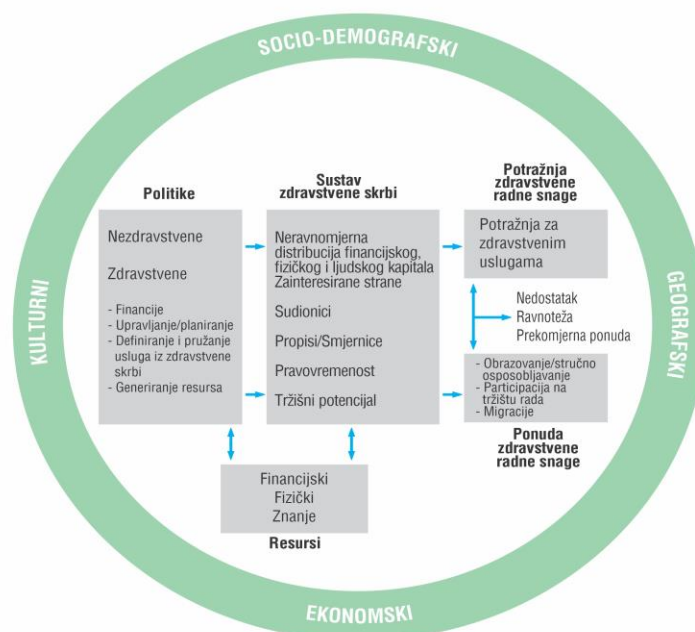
SOCIO-DEMOGRAFSKI

KULTURNI

GEOGRAFSKI

Politike

Nezdravstvene

Zdravstvene

- Financije
- Upravljanje/planiranje
- Definiranje i pružanje usluga iz zdravstvene skrbi
- Generiranje resursa

Sustav zdravstvene skrbi

Neravnomjerna distribucija financijskog, fizičkog i ljudskog kapitala
Zainteresirane strane

Sudionici

Propisi/Smjernice

Pravovremenost

Tržišni potencijal

Potražnja zdravstvene radne snage

Potražnja za zdravstvenim uslugama

Nedostatak
Ravnoteža
Prekomjerna ponuda

- Obrazovanje/stručno osposobljavanje
- Participacija na tržištu rada
- Migracije

Ponuda zdravstvene radne snage

Financijski
Fizički
Znanje

Resursi

EKONOMSKI